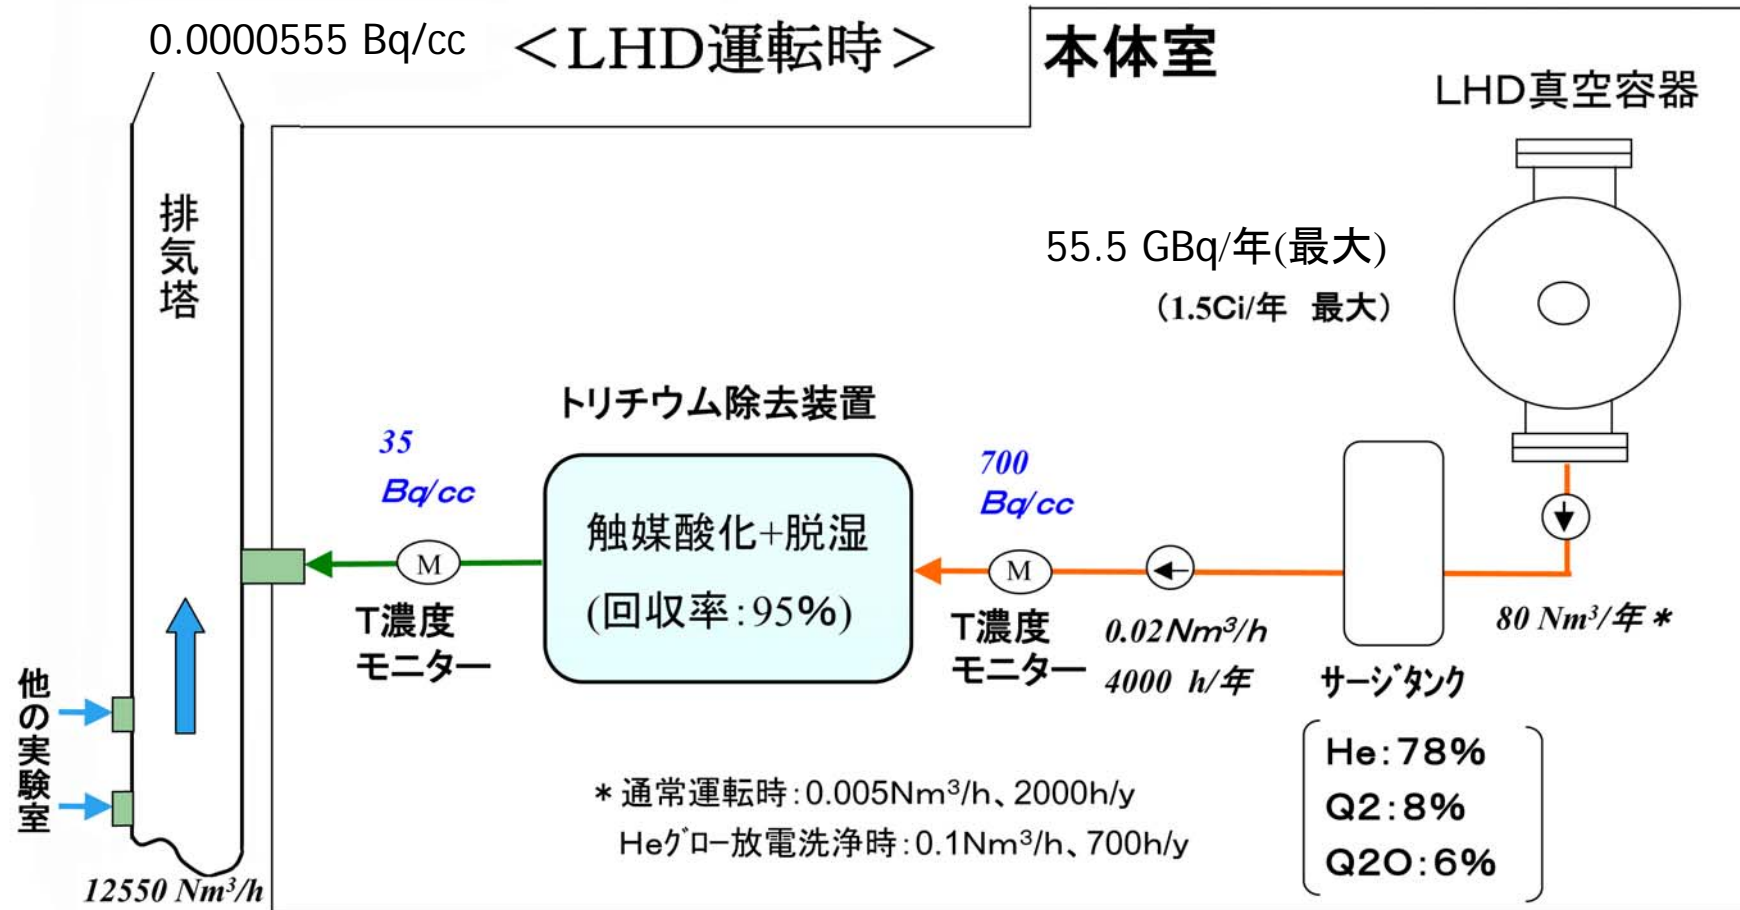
0.0000555 Bq/cc

＜LHD運転時＞

本体室

LHD真空容器

排気塔

55.5 GBq/年(最大)

（1.5Ci/年　最大）

トリチウム除去装置

35 Bq/cc

700 Bq/cc

触媒酸化+脱湿

(回収率：95%)

M

M

T濃度モニター

T濃度モニター

0.02Nm$^3$/h
4000 h/年

サージタンク

80 Nm$^3$/年＊

他の実験室

He：78%
Q2：8%
Q2O：6%

＊通常運転時：0.005Nm$^3$/h、2000h/y
Heグロー放電洗浄時：0.1Nm$^3$/h、700h/y

12550 Nm$^3$/h